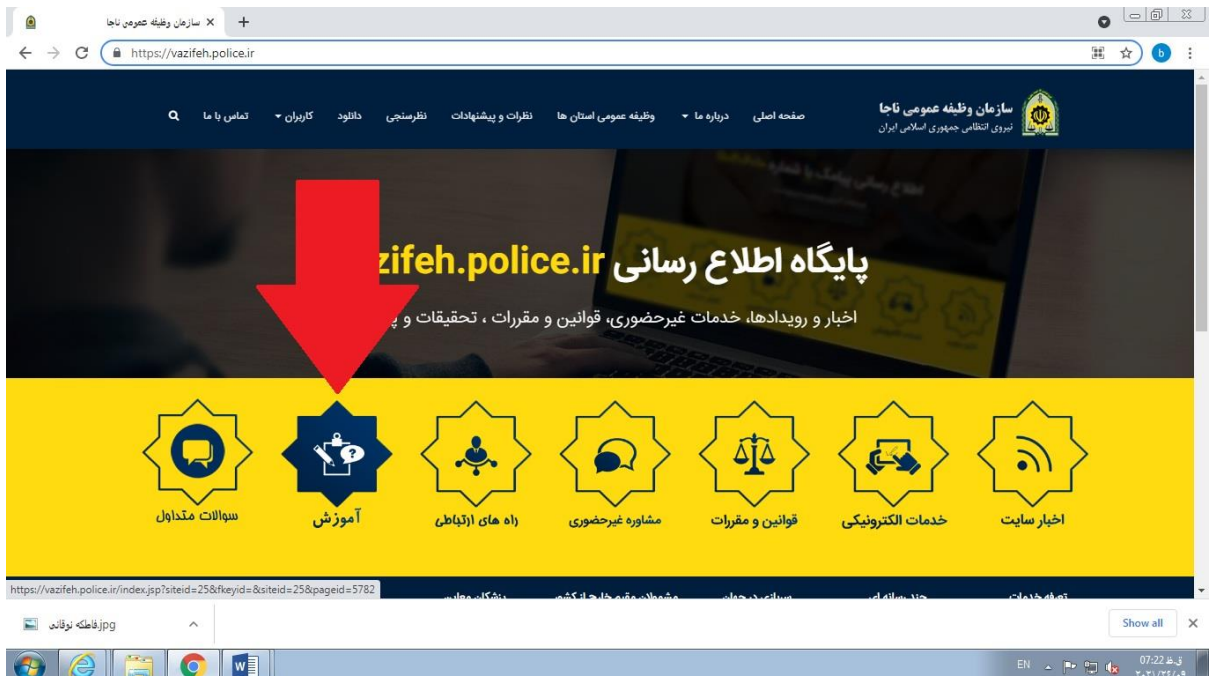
سازمان وظیفه عمومی ناجا ×
https://vazifeh.police.ir

سازمان وظیفه عمومی ناجا
نیروی انتظامی جمهوری اسلامی ایران

صفحه اصلی   درباره ما   وظیفه عمومی استان ها   نظرات و پیشنهادات   نظرسنجی   دانلود   کاربران   تماس با ما

پایگاه اطلاع رسانی zifeh.police.ir

اخبار و رویدادها، خدمات غیرحضوری، قوانین و مقررات ، تحقیقات و پ

اخبار سایت   خدمات الکترونیکی   قوانین و مقررات   مشاوره غیرحضوری   راه های ارتباطی   آموزش   سوالات متداول

https://vazifeh.police.ir/index.jsp?siteid=25&fkeyid=&siteid=25&pageid=5782

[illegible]

jpg.فاطمه نوقانی

Show all

EN   07:22 ق.ظ